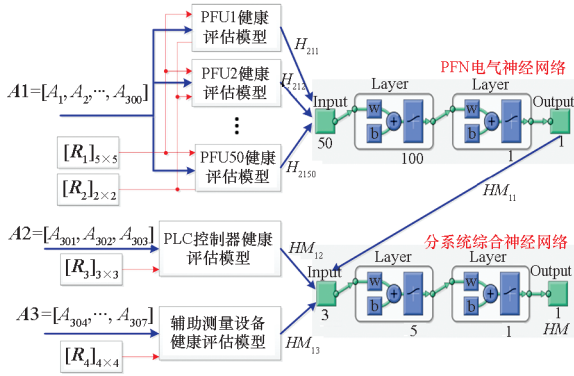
$A1=[A_1, A_2, \cdots, A_{300}]$

$[R_1]_{5\times5}$

$[R_2]_{2\times2}$

PFU1健康评估模型

PFU2健康评估模型

⋮

PFU50健康评估模型

$H_{211}$

$H_{212}$

$H_{2150}$

PFN电气神经网络

Input

50

Layer

w

b

100

Layer

w

b

1

Output

1

$HM_{11}$

$A2=[A_{301}, A_{302}, A_{303}]$

$[R_3]_{3\times3}$

PLC控制器健康评估模型

$HM_{12}$

分系统综合神经网络

Input

3

Layer

w

b

5

Layer

w

b

1

Output

1

HM

$A3=[A_{304}, \cdots, A_{307}]$

$[R_4]_{4\times4}$

辅助测量设备健康评估模型

$HM_{13}$